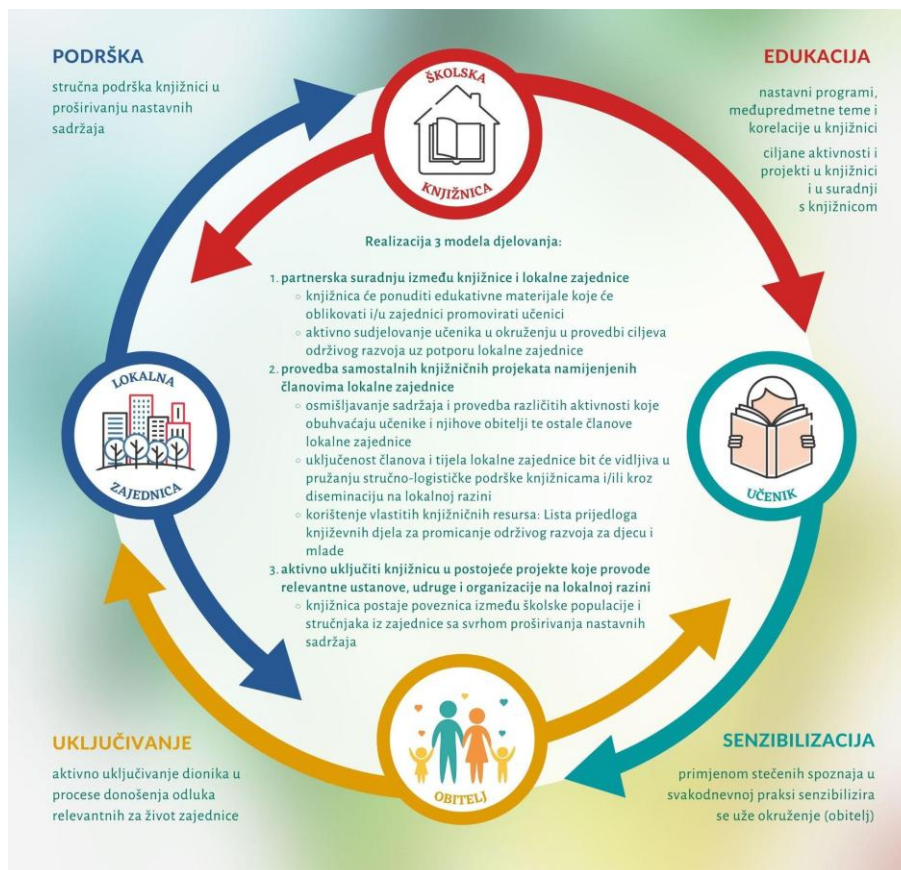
PODRŠKA

stručna podrška knjižnici u proširivanju nastavnih sadržaja

ŠKOLSKA KNJIŽNICA

EDUKACIJA

nastavni programi, međupredmetne teme i korelacije u knjižnici

ciljane aktivnosti i projekti u knjižnici i u suradnji s knjižnicom

Realizacija 3 modela djelovanja:

1. partnerska suradnju između knjižnice i lokalne zajednice
   ◦ knjižnica će ponuditi edukativne materijale koje će oblikovati i/u zajednici promovirati učenici
   ◦ aktivno sudjelovanje učenika u okruženju u provedbi ciljeva održivog razvoja uz potporu lokalne zajednice
2. provedba samostalnih knjižničnih projekata namijenjenih članovima lokalne zajednice
   ◦ osmišljavanje sadržaja i provedba različitih aktivnosti koje obuhvaćaju učenike i njihove obitelji te ostale članove lokalne zajednice
   ◦ uključenost članova i tijela lokalne zajednice bit će vidljiva u pružanju stručno-logističke podrške knjižnicama i/ili kroz diseminaciju na lokalnoj razini
   ◦ korištenje vlastitih knjižničnih resursa: Lista prijedloga književnih djela za promicanje održivog razvoja za djecu i mlade
3. aktivno uključiti knjižnicu u postojeće projekte koje provode relevantne ustanove, udruge i organizacije na lokalnoj razini
   ◦ knjižnica postaje poveznica između školske populacije i stručnjaka iz zajednice sa svrhom proširivanja nastavnih sadržaja

LOKALNA ZAJEDNICA

UČENIK

OBITELJ

UKLJUČIVANJE

aktivno uključivanje dionika u procese donošenja odluka relevantnih za život zajednice

SENZIBILIZACIJA

primjenom stečenih spoznaja u svakodnevnoj praksi senzibilizira se uže okruženje (obitelj)